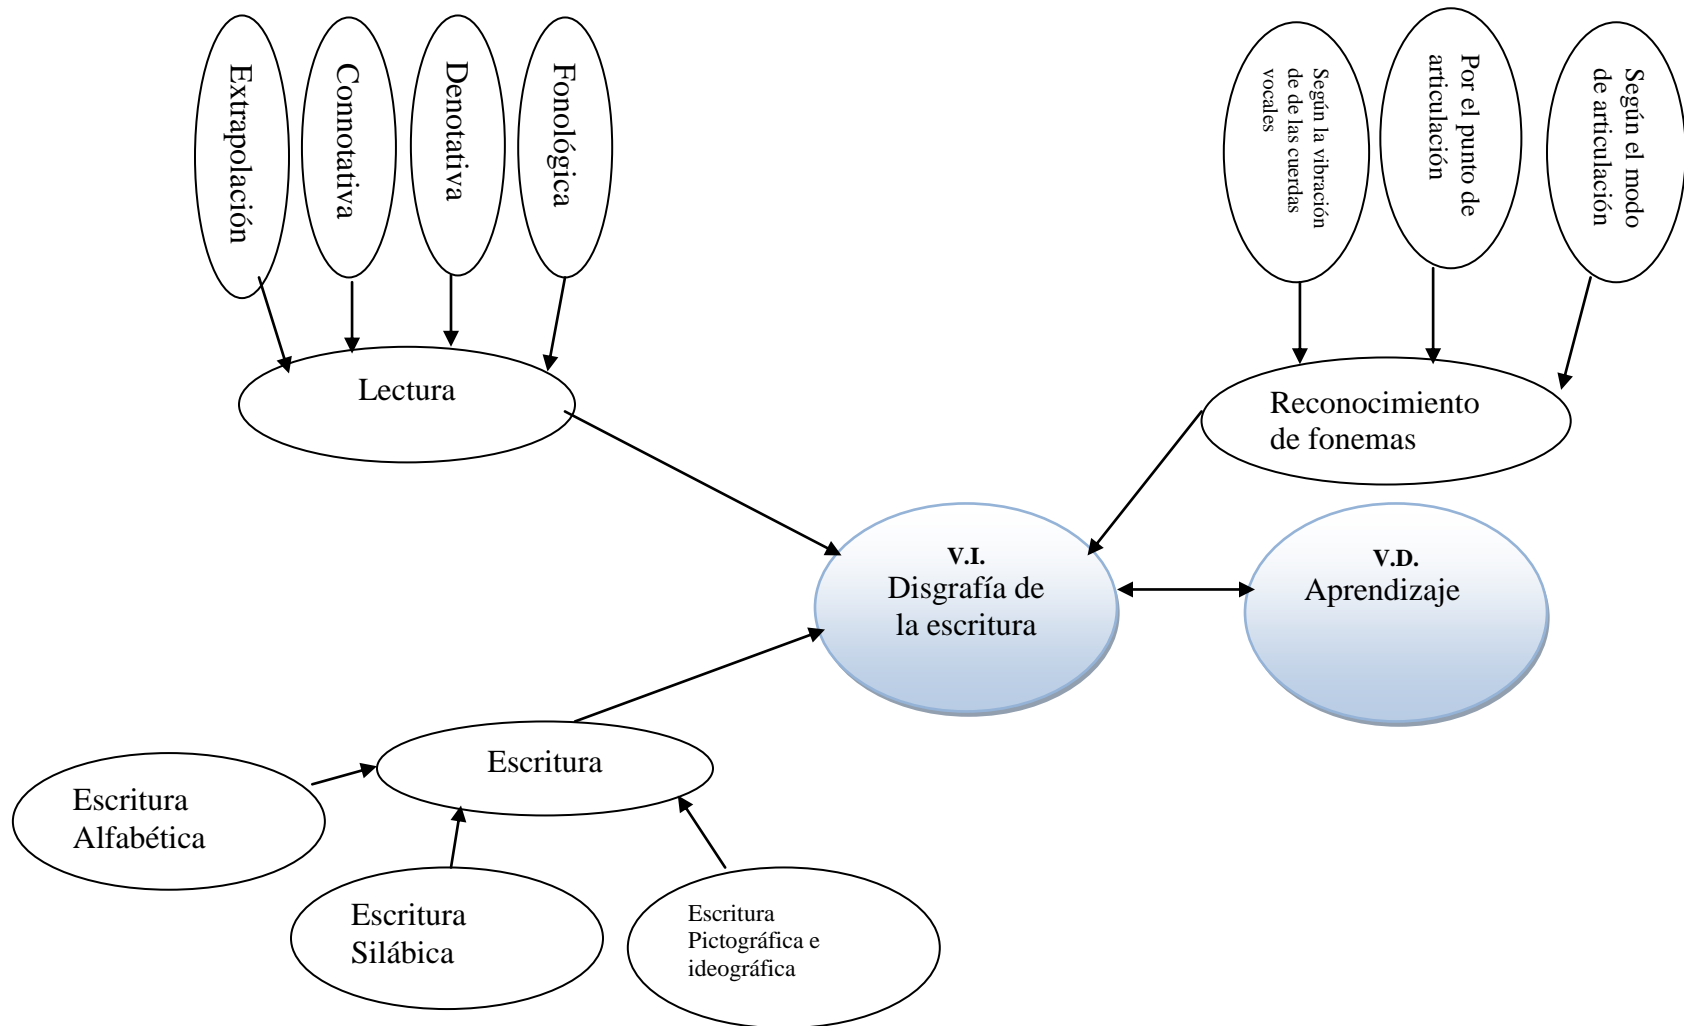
Extrapolación

Connotativa

Denotativa

Fonológica

Lectura

Según la vibración de de las cuerdas vocales

Por el punto de articulación

Según el modo de articulación

Reconocimiento de fonemas

V.I.
Disgrafía de la escritura

V.D.
Aprendizaje

Escritura

Escritura Alfabética

Escritura Silábica

Escritura Pictográfica e ideográfica